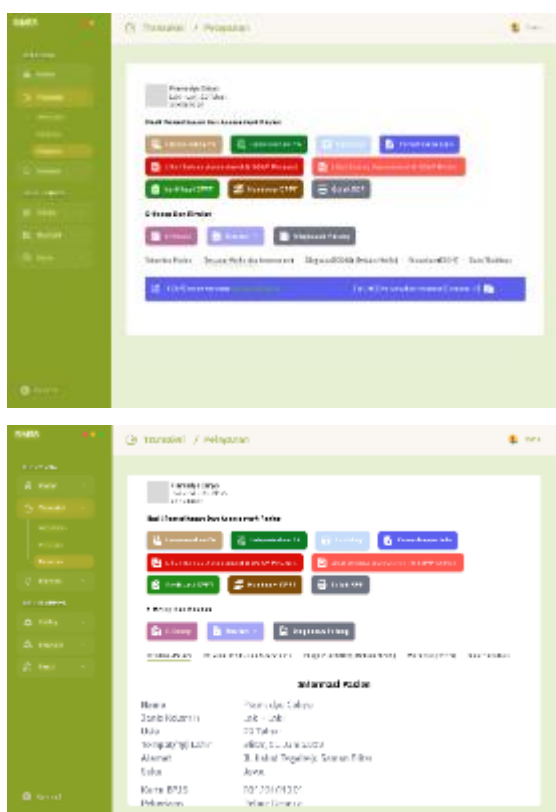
Transaksi / Pelayanan

Pramudya Cahyo
Laki-Laki, 22 Tahun

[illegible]

Transaksi / Pelayanan

Pramudya Cahyo

Informasi Pasien

Nama Pramudya Cahyo
Jenis Kelamin Laki-Laki
Usia 22 Tahun
Tempat/Tgl Lahir
Alamat
Suku Jawa
Kartu BPJS
Pekerjaan